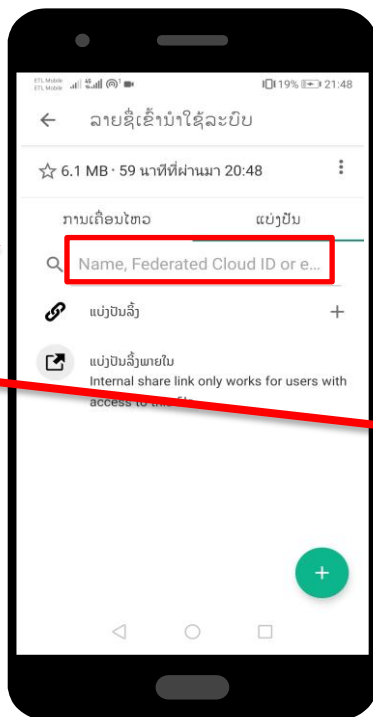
ETL Mobile
ETL Mobile
19% 21:48
ລາຍຊື່ເຂົ້ານໍາໃຊ້ລະບົບ
6.1 MB · 59 นาทีที่ผ่านมา 20:48
ການເຄື່ອນໄຫວ
ແບ່ງປັນ
Name, Federated Cloud ID or e...
ແບ່ງປັນລິ້ງ
+
ແບ່ງປັນລິ້ງພາຍໃນ
Internal share link only works for users with access to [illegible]
+